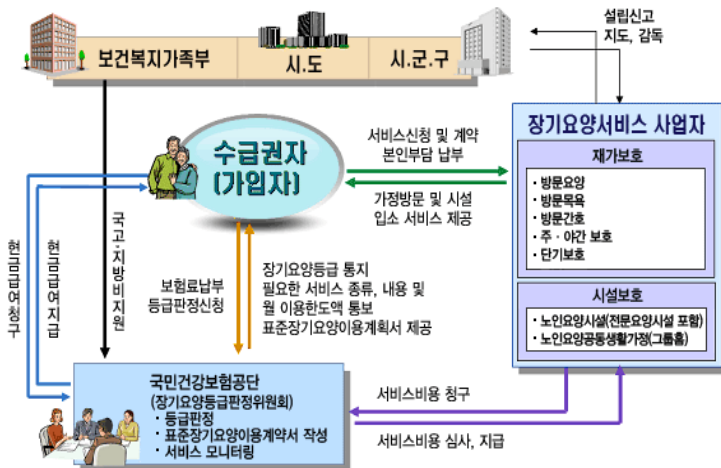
보건복지가족부

시.도

시.군.구

설립신고
지도, 감독

수급권자
(가입자)

서비스신청 및 계약
본인부담 납부

가정방문 및 시설
입소 서비스 제공

장기요양서비스 사업자

재가보호

· 방문요양
· 방문목욕
· 방문간호
· 주 · 야간 보호
· 단기보호

시설보호

· 노인요양시설(전문요양시설 포함)
· 노인요양공동생활가정(그룹홈)

현금급여청구

현금급여지급

국고·지방비지원

보험료납부
등급판정신청

장기요양등급 통지
필요한 서비스 종류, 내용 및
월 이용한도액 통보
표준장기요양이용계획서 제공

국민건강보험공단
(장기요양등급판정위원회)
· 등급판정
· 표준장기요양이용계약서 작성
· 서비스 모니터링

서비스비용 청구

서비스비용 심사, 지급